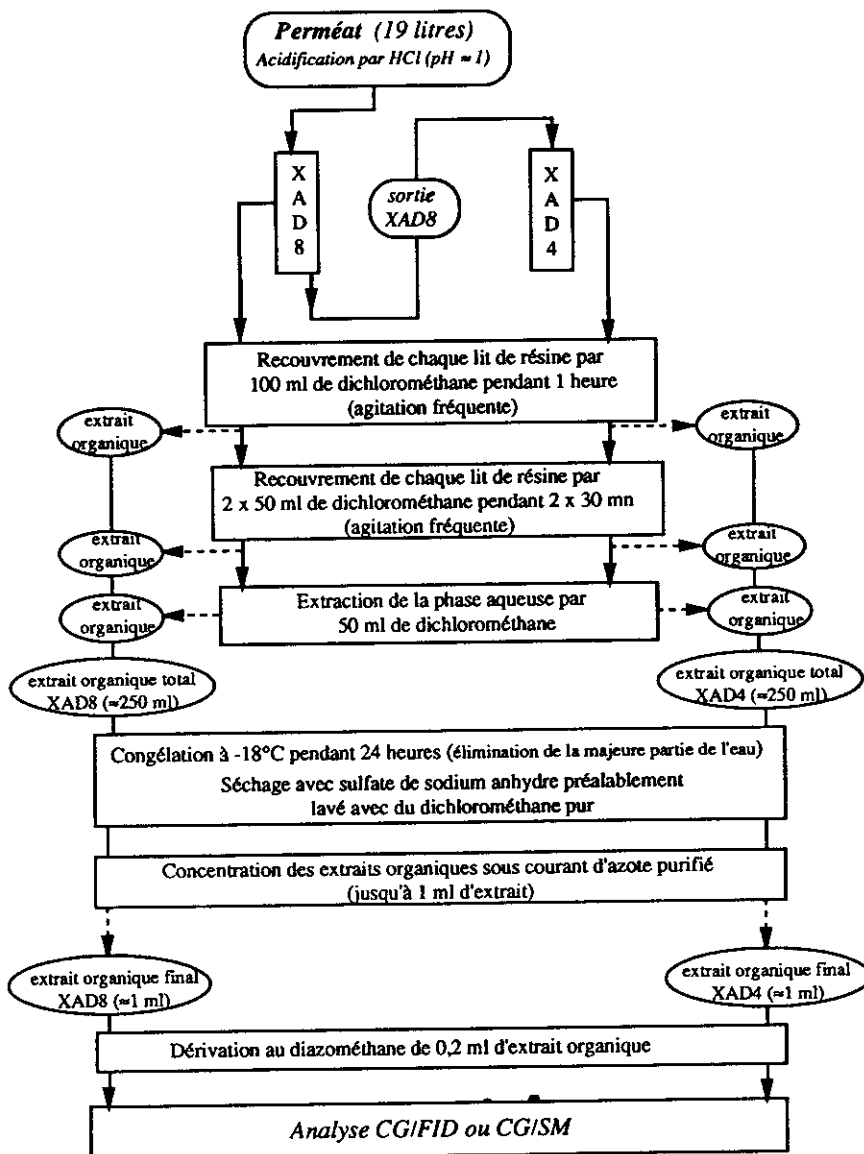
Perméat (19 litres)
Acidification par HCl (pH ≈ 1)

X
A
D
8

sortie
XAD8

X
A
D
4

Recouvrement de chaque lit de résine par
100 ml de dichlorométhane pendant 1 heure
(agitation fréquente)

extrait
organique

extrait
organique

Recouvrement de chaque lit de résine par
2 x 50 ml de dichlorométhane pendant 2 x 30 mn
(agitation fréquente)

extrait
organique

extrait
organique

extrait
organique

Extraction de la phase aqueuse par
50 ml de dichlorométhane

extrait
organique

extrait organique total
XAD8 (≈250 ml)

extrait organique total
XAD4 (≈250 ml)

Congélation à -18°C pendant 24 heures (élimination de la majeure partie de l'eau)
Séchage avec sulfate de sodium anhydre préalablement
lavé avec du dichlorométhane pur

Concentration des extraits organiques sous courant d'azote purifié
(jusqu'à 1 ml d'extrait)

extrait organique final
XAD8 (≈1 ml)

extrait organique final
XAD4 (≈1 ml)

Dérivation au diazométhane de 0,2 ml d'extrait organique

Analyse CG/FID ou CG/SM